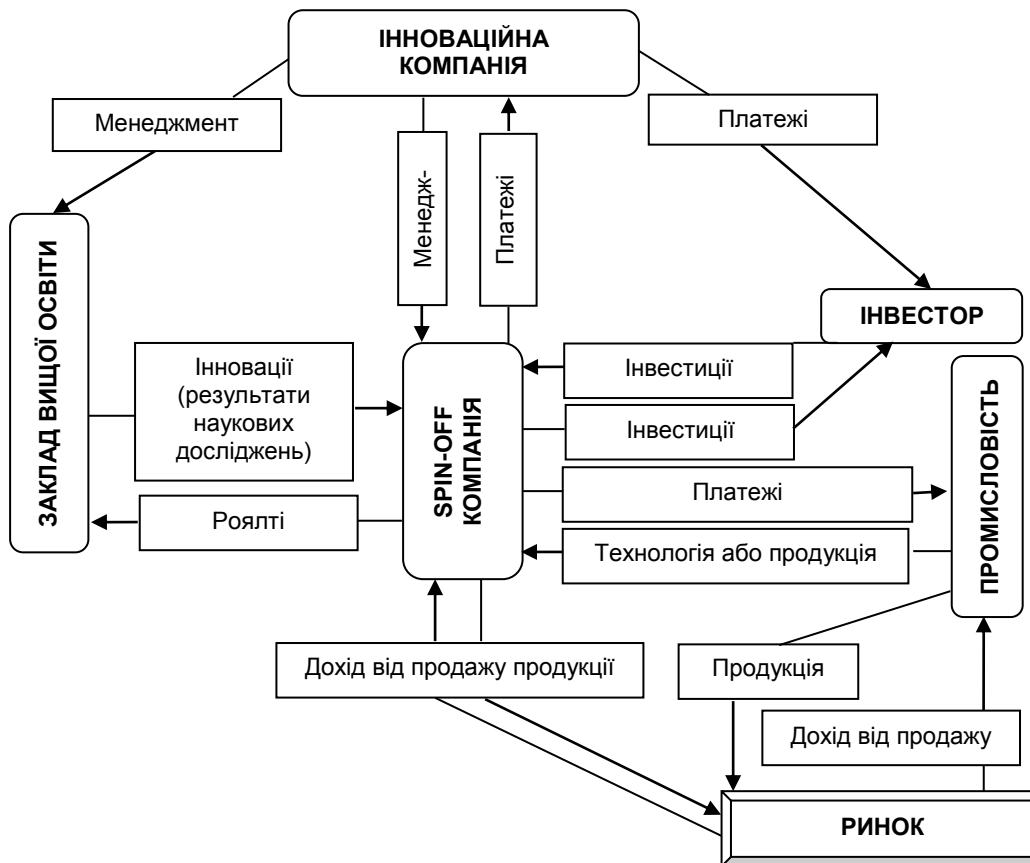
ІННОВАЦІЙНА КОМПАНІЯ

Менеджмент

Менедж-

Платежі

Платежі

ЗАКЛАД ВИЩОЇ ОСВІТИ

ІНВЕСТОР

Інновації (результати наукових досліджень)

SPIN-OFF КОМПАНІЯ

Інвестиції

Інвестиції

ПРОМИСЛОВІСТЬ

Платежі

Роялті

Технологія або продукція

Дохід від продажу продукції

Продукція

Дохід від продажу

РИНОК